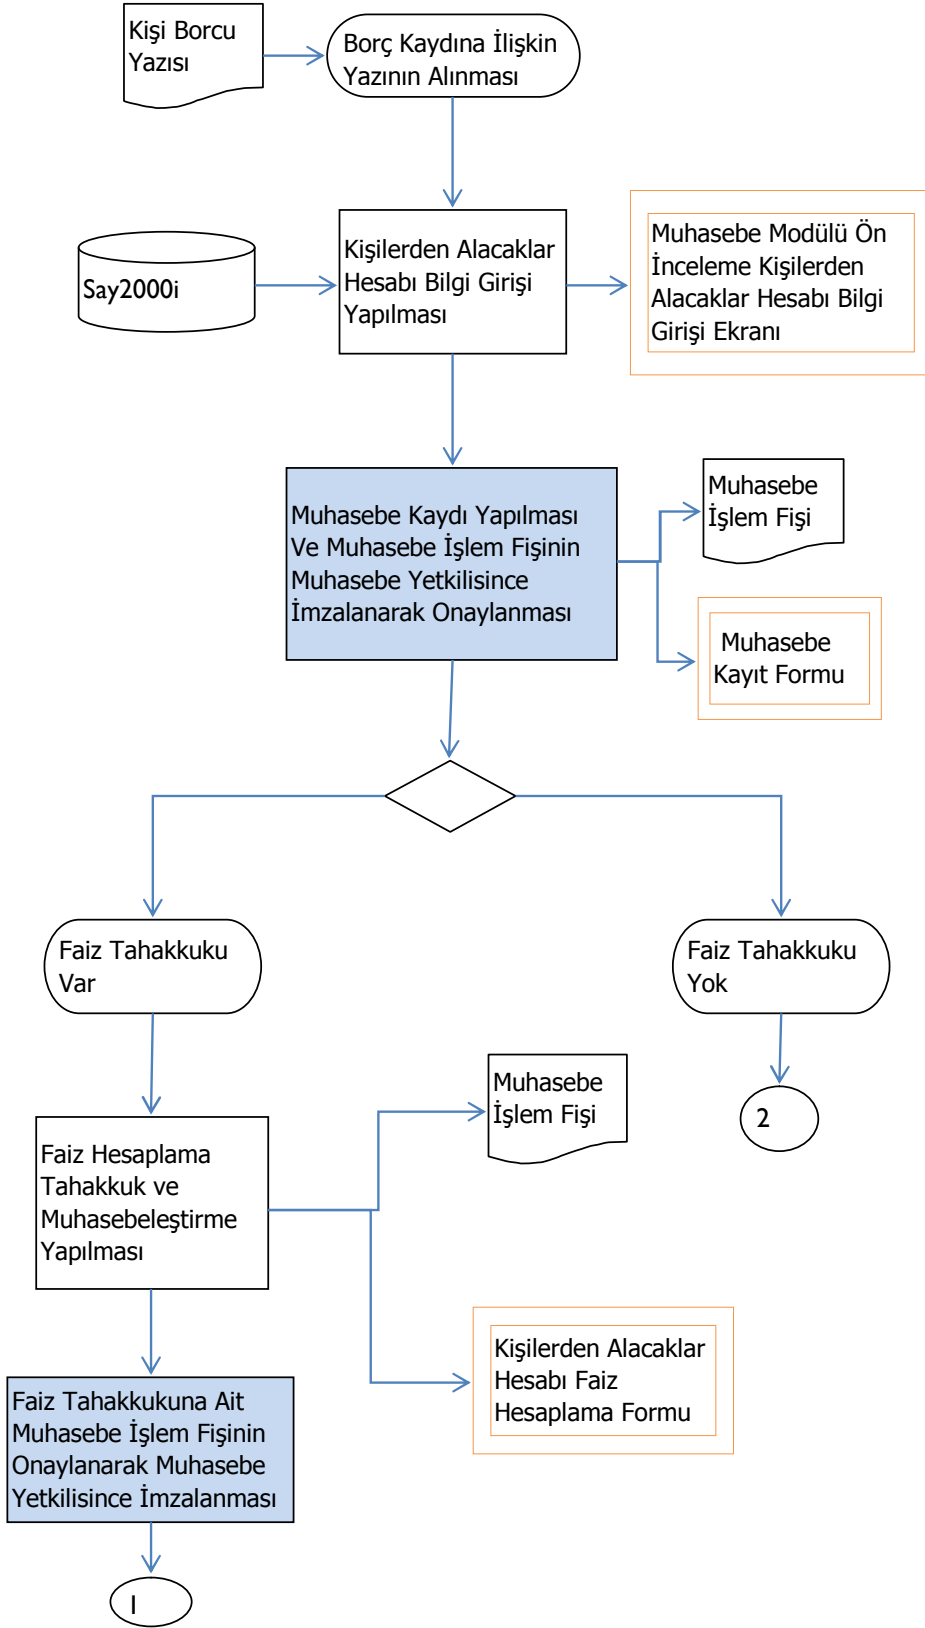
Kişi Borcu Yazısı

Borç Kaydına İlişkin Yazının Alınması

Say2000i

Kişilerden Alacaklar Hesabı Bilgi Girişi Yapılması

Muhasebe Modülü Ön İnceleme Kişilerden Alacaklar Hesabı Bilgi Girişi Ekranı

Muhasebe Kaydı Yapılması Ve Muhasebe İşlem Fişinin Muhasebe Yetkilisince İmzalanarak Onaylanması

Muhasebe İşlem Fişi

Muhasebe Kayıt Formu

Faiz Tahakkuku Var

Faiz Tahakkuku Yok

2

Faiz Hesaplama Tahakkuk ve Muhasebeleştirme Yapılması

Muhasebe İşlem Fişi

Kişilerden Alacaklar Hesabı Faiz Hesaplama Formu

Faiz Tahakkukuna Ait Muhasebe İşlem Fişinin Onaylanarak Muhasebe Yetkilisince İmzalanması

I